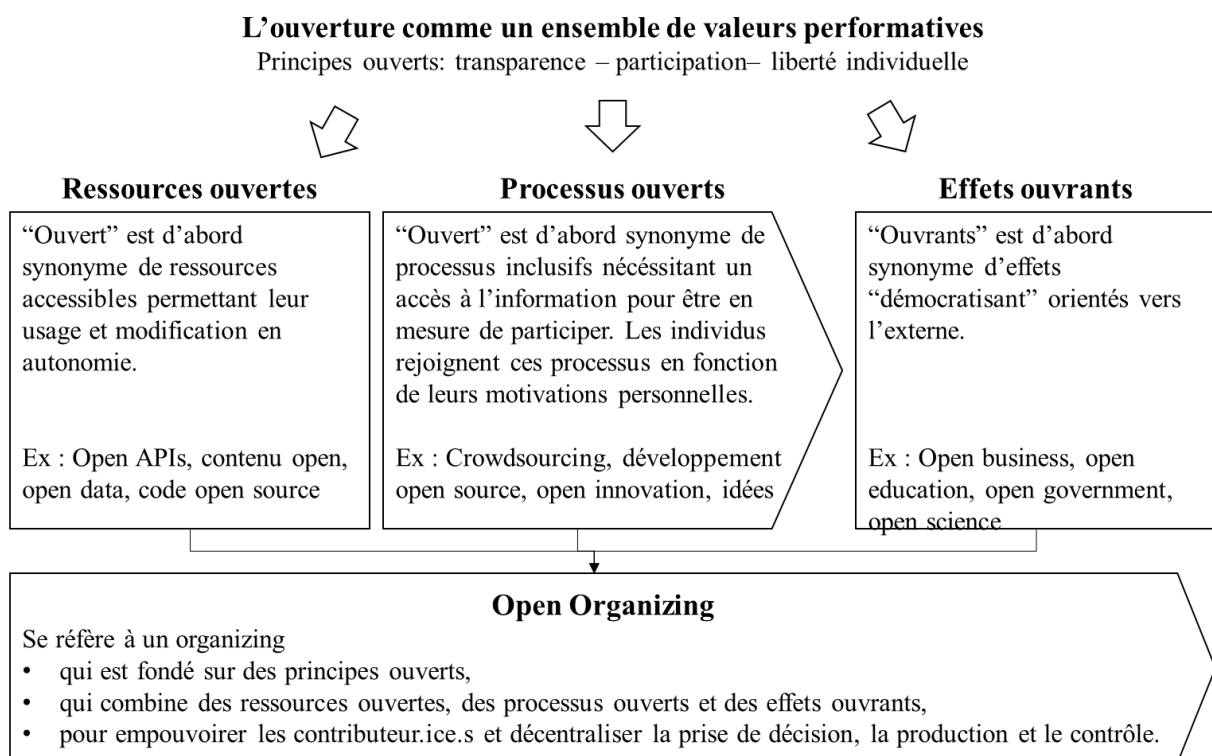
L’ouverture comme un ensemble de valeurs performatives
Principes ouverts: transparence – participation– liberté individuelle

Ressources ouvertes
“Ouvert” est d’abord synonyme de ressources accessibles permettant leur usage et modification en autonomie.

Ex : Open APIs, contenu open, open data, code open source

Processus ouverts
“Ouvert” est d’abord synonyme de processus inclusifs nécéssitant un accès à l’information pour être en mesure de participer. Les individus rejoignent ces processus en fonction de leurs motivations personnelles.

Ex : Crowdsourcing, développement open source, open innovation, idées

Effets ouvrants
“Ouvrants” est d’abord synonyme d’effets “démocratisant” orientés vers l’externe.

Ex : Open business, open education, open government, open science

Open Organizing
Se réfère à un organizing
• qui est fondé sur des principes ouverts,
• qui combine des ressources ouvertes, des processus ouverts et des effets ouvrants,
• pour empouvoirer les contributeur.ice.s et décentraliser la prise de décision, la production et le contrôle.